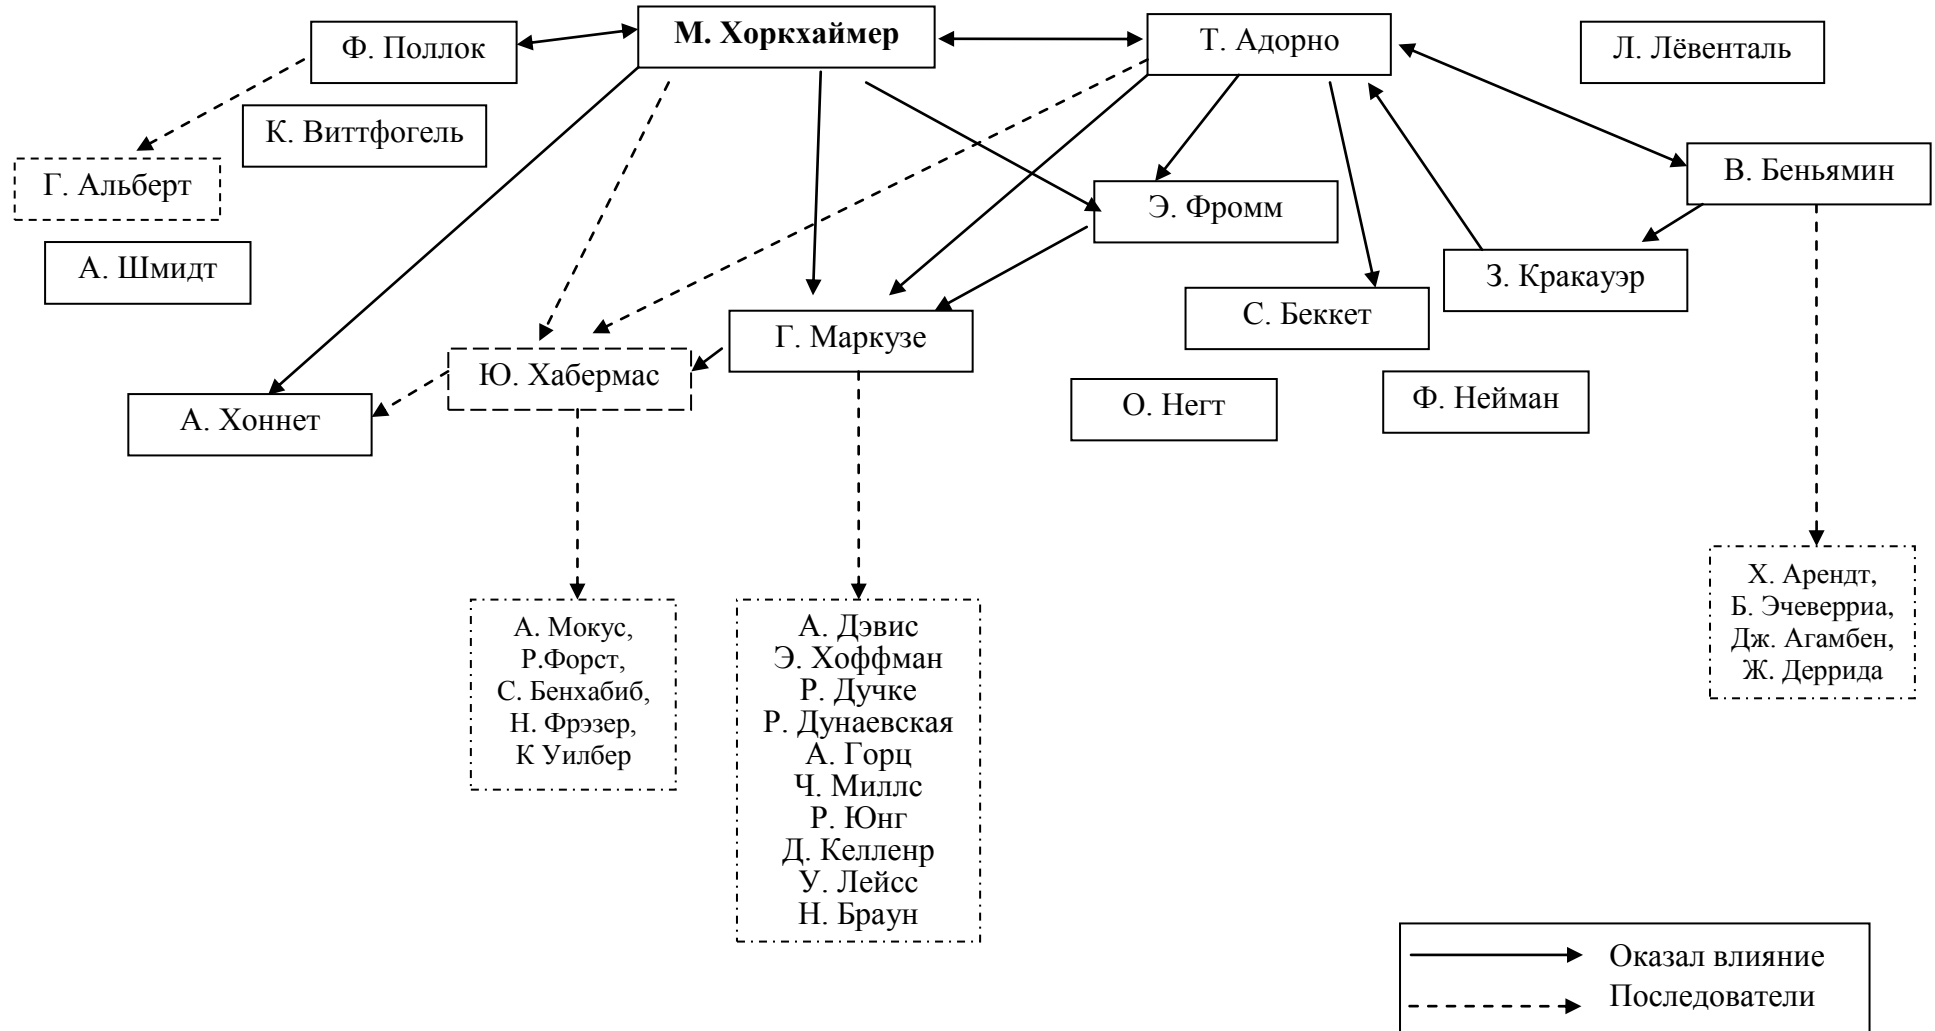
Ф. Поллок

М. Хоркхаймер

Т. Адорно

Л. Лёвенталь

К. Виттфогель

Г. Альберт

В. Беньямин

Э. Фромм

А. Шмидт

З. Кракауэр

С. Беккет

Г. Маркузе

Ю. Хабермас

А. Хоннет

О. Негт

Ф. Нейман

Х. Арендт, Б. Эчеверриа, Дж. Агамбен, Ж. Деррида

А. Мокус, Р.Форст, С. Бенхабиб, Н. Фрэзер, К Уилбер

А. Дэвис
Э. Хоффман
Р. Дучке
Р. Дунаевская
А. Горц
Ч. Миллс
Р. Юнг
Д. Келленр
У. Лейсс
Н. Браун

Оказал влияние
Последователи